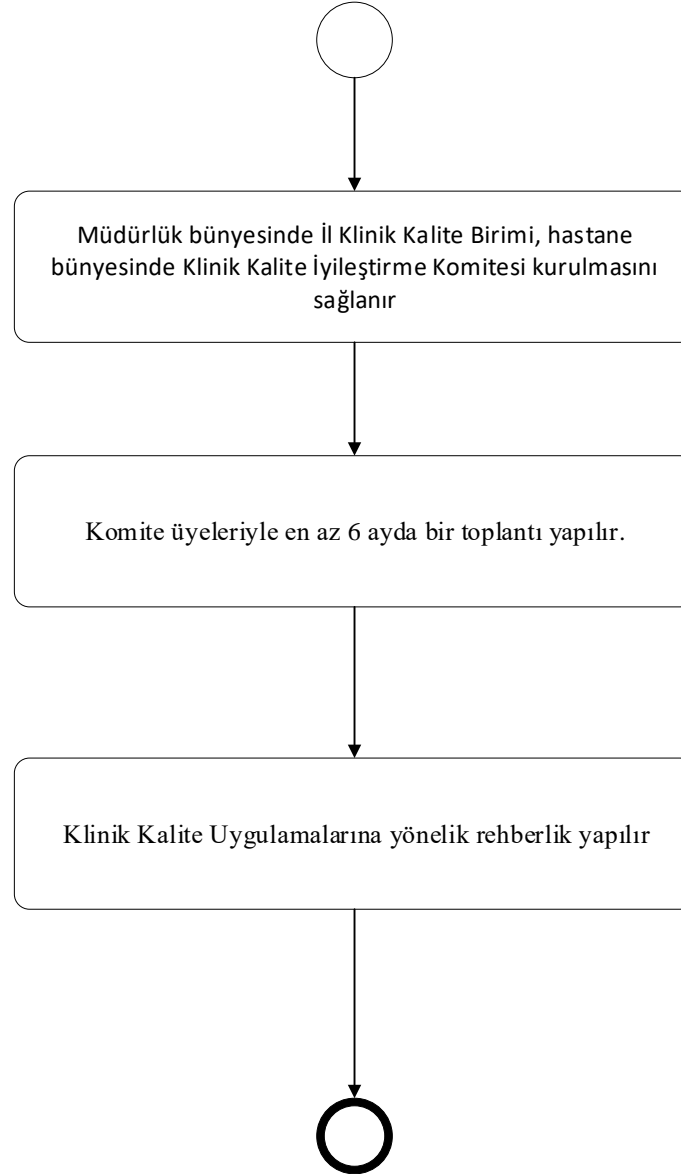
Müdürlük bünyesinde İl Klinik Kalite Birimi, hastane bünyesinde Klinik Kalite İyileştirme Komitesi kurulmasını sağlanır

Komite üyeleriyle en az 6 ayda bir toplantı yapılır.

Klinik Kalite Uygulamalarına yönelik rehberlik yapılır